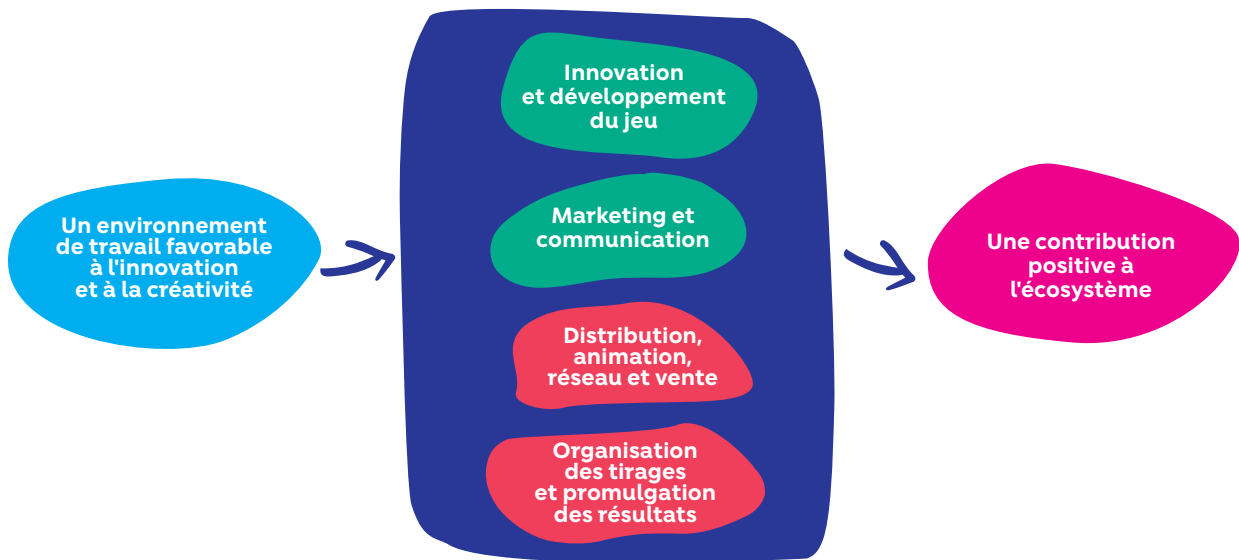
Un environnement de travail favorable à l'innovation et à la créativité

Innovation et développement du jeu

Marketing et communication

Distribution, animation, réseau et vente

Organisation des tirages et promulgation des résultats

Une contribution positive à l'écosystème